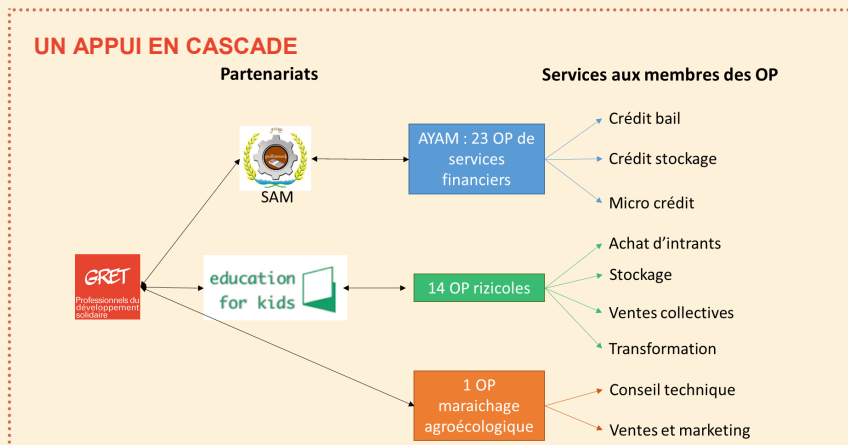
UN APPUI EN CASCADE

Partenariats

Services aux membres des OP

SAM

AYAM : 23 OP de services financiers

Crédit bail

Crédit stockage

Micro crédit

GRET
Professionnels du développement solidaire

education for kids

14 OP rizicoles

Achat d'intrants

Stockage

Ventes collectives

Transformation

1 OP maraichage agroécologique

Conseil technique

Ventes et marketing